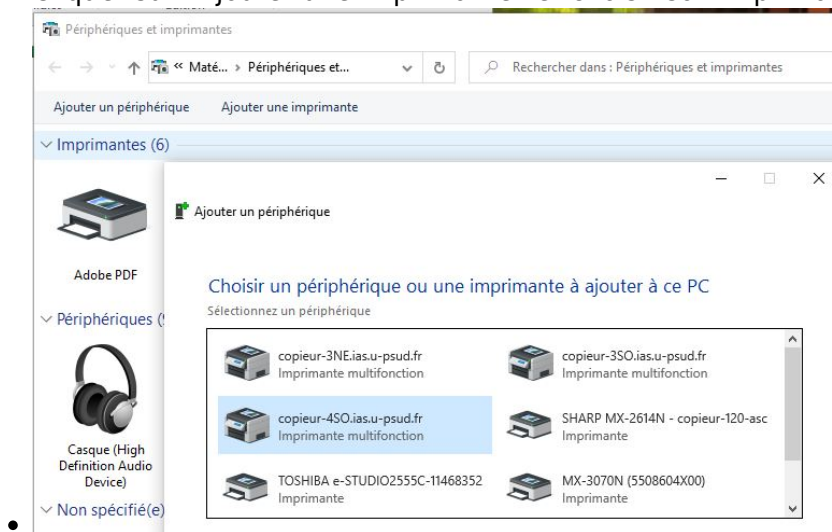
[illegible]

Périphériques et imprimantes

« Maté... › Périphériques et...

Rechercher dans : Périphériques et imprimantes

Ajouter un périphérique   Ajouter une imprimante

Imprimantes (6)

Adobe PDF

Périphériques ([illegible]

Casque (High Definition Audio Device)

Non spécifié(e)

Ajouter un périphérique

Choisir un périphérique ou une imprimante à ajouter à ce PC

Sélectionnez un périphérique

copieur-3NE.ias.u-psud.fr
Imprimante multifonction

copieur-3SO.ias.u-psud.fr
Imprimante multifonction

copieur-4SO.ias.u-psud.fr
Imprimante multifonction

SHARP MX-2614N - copieur-120-asc
Imprimante

TOSHIBA e-STUDIO2555C-11468352
Imprimante

MX-3070N (5508604X00)
Imprimante